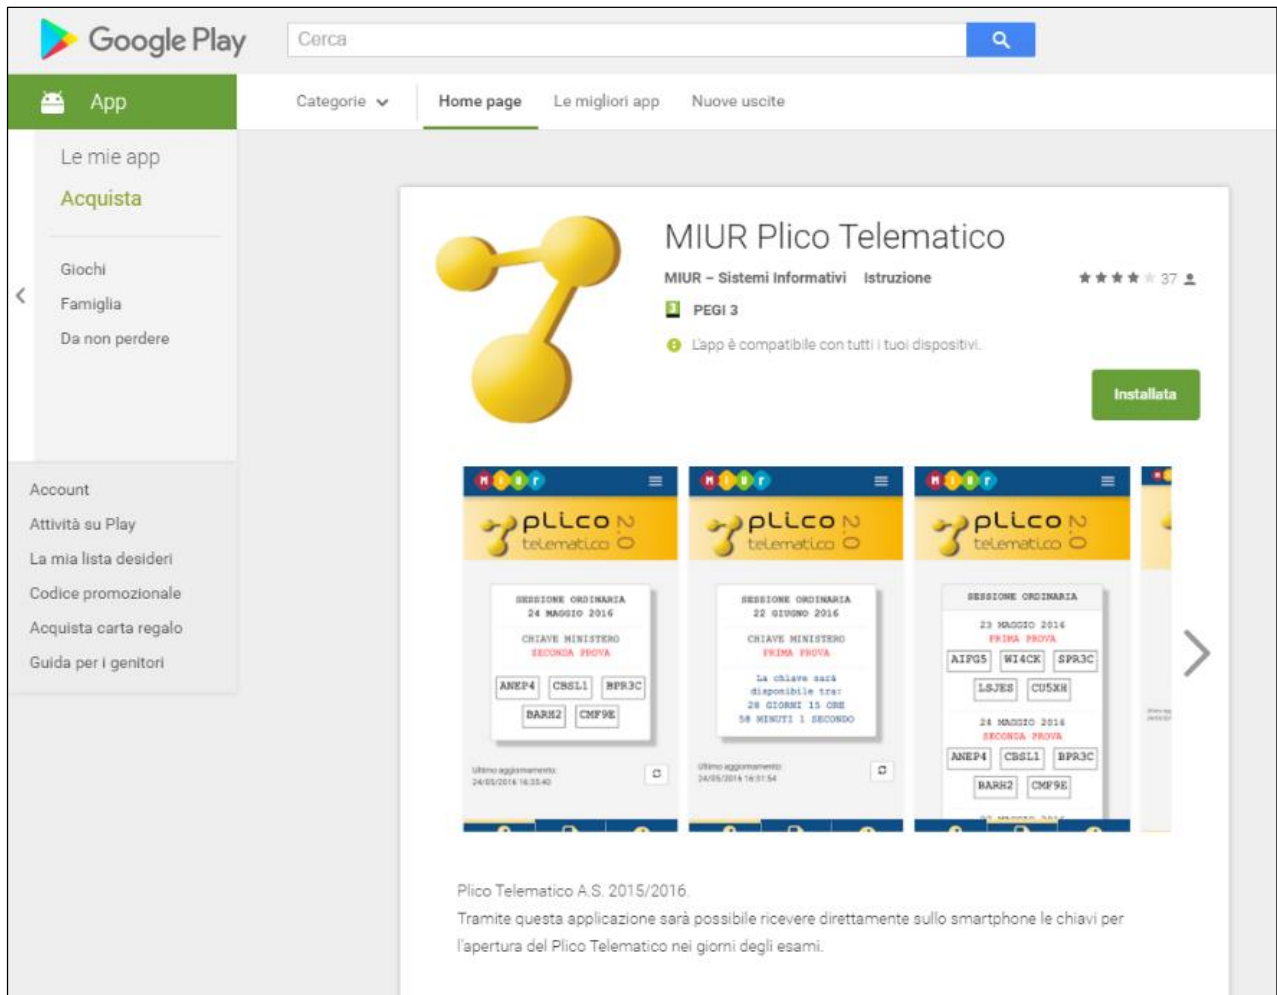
Google Play

Cerca

App

Categorie

Home page

Le migliori app

Nuove uscite

Le mie app

Acquista

Giochi

Famiglia

Da non perdere

Account

Attività su Play

La mia lista desideri

Codice promozionale

Acquista carta regalo

Guida per i genitori

MIUR Plico Telematico

MIUR – Sistemi Informativi Istruzione

37

PEGI 3

L'app è compatibile con tutti i tuoi dispositivi.

Installata

plico 2.0 telematico

SESSIONE ORDINARIA
24 MAGGIO 2016
CHIAVE MINISTERO
SECONDA PROVA
ANEP4 CBSL1 BPR3C
BARH2 CMF9E

Ultimo aggiornamento:
24/05/2016 16:35:40

plico 2.0 telematico

SESSIONE ORDINARIA
22 GIUGNO 2016
CHIAVE MINISTERO
PRIMA PROVA
La chiave sarà disponibile tra:
28 GIORNI 15 ORE
58 MINUTI 1 SECONDO

Ultimo aggiornamento:
24/05/2016 16:31:54

plico 2.0 telematico

SESSIONE ORDINARIA
23 MAGGIO 2016
PRIMA PROVA
AIFG5 WI4CK SPR3C
LSJES CU5XH
24 MAGGIO 2016
SECONDA PROVA
ANEP4 CBSL1 BPR3C
BARH2 CMF9E

Plico Telematico A.S. 2015/2016.
Tramite questa applicazione sarà possibile ricevere direttamente sullo smartphone le chiavi per l'apertura del Plico Telematico nei giorni degli esami.